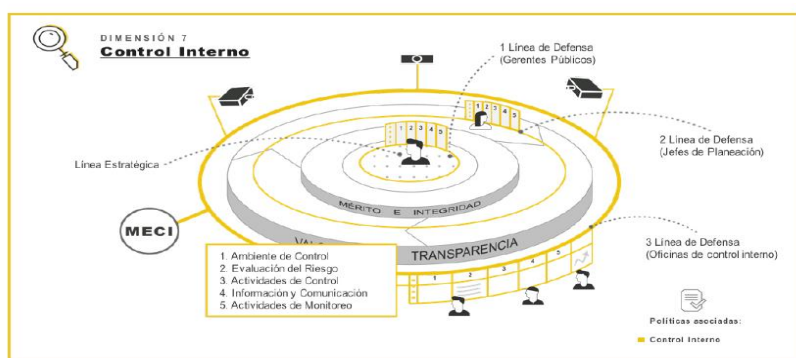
DIMENSIÓN 7
Control Interno

1 Línea de Defensa
(Gerentes Públicos)

2 Línea de Defensa
(Jefes de Planeación)

Línea Estratégica

MÉRITO E INTEGRIDAD

VAL

TRANSPARENCIA

MECI

3 Línea de Defensa
(Oficinas de control interno)

1. Ambiente de Control
2. Evaluación del Riesgo
3. Actividades de Control
4. Información y Comunicación
5. Actividades de Monitoreo

1 2 3 4 5

1 2 3 4 5

1 2 3 4 5

Políticas asociadas:
Control Interno